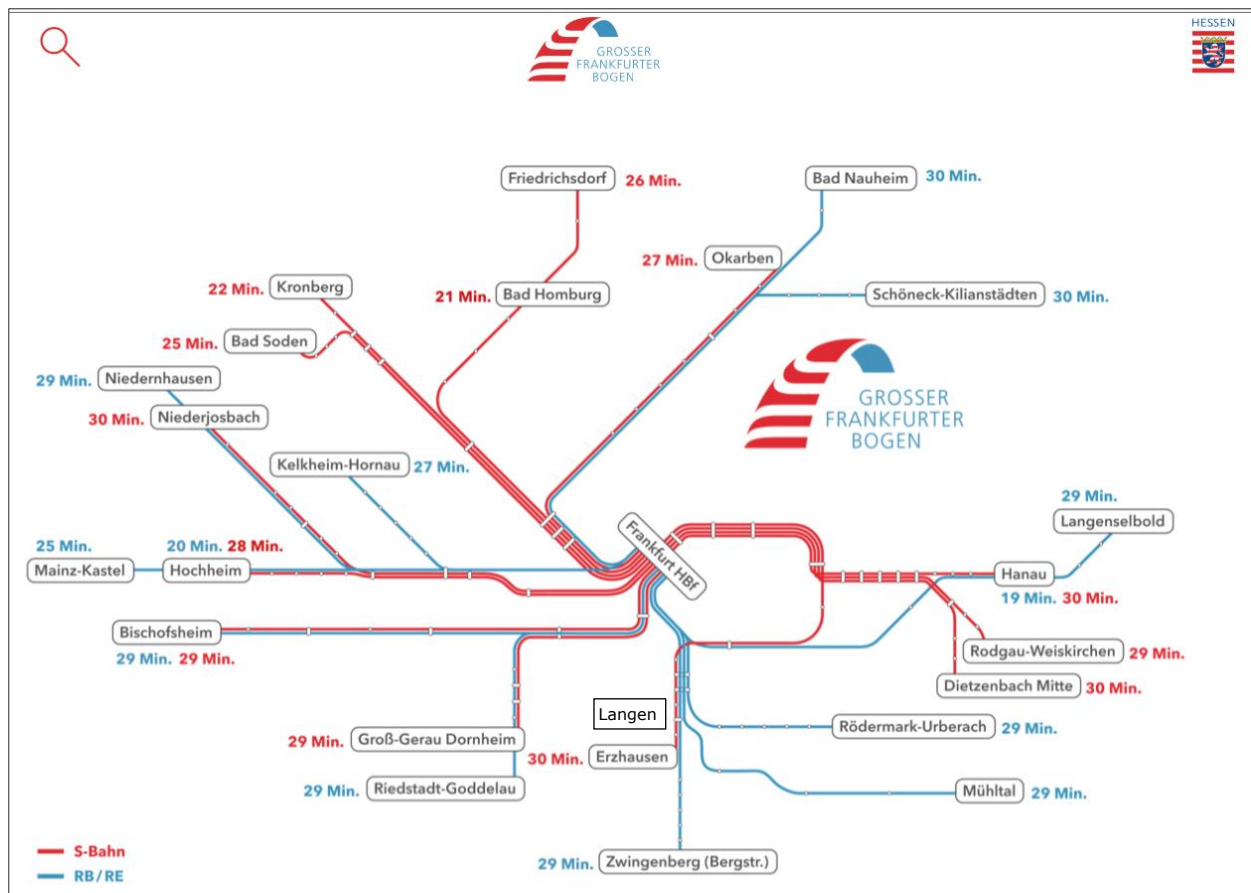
GROSSER FRANKFURTER BOGEN

HESSEN

Friedrichsdorf 26 Min.

Bad Nauheim 30 Min.

27 Min. Okarben

22 Min. Kronberg

21 Min. Bad Homburg

Schöneck-Kilianstädten 30 Min.

25 Min. Bad Soden

29 Min. Niedernhausen

30 Min. Niederjosbach

GROSSER FRANKFURTER BOGEN

Kelkheim-Hornau 27 Min.

29 Min.
Langenselbold

25 Min.
Mainz-Kastel

20 Min. 28 Min.
Hochheim

Frankfurt HBf

Hanau
19 Min. 30 Min.

Bischofsheim
29 Min. 29 Min.

Rodgau-Weiskirchen 29 Min.

Dietzenbach Mitte 30 Min.

Langen

Rödermark-Urberach 29 Min.

29 Min. Groß-Gerau Dornheim

30 Min. Erzhausen

29 Min. Riedstadt-Goddelau

Mühltal 29 Min.

S-Bahn

RB/RE

29 Min. Zwingenberg (Bergstr.)